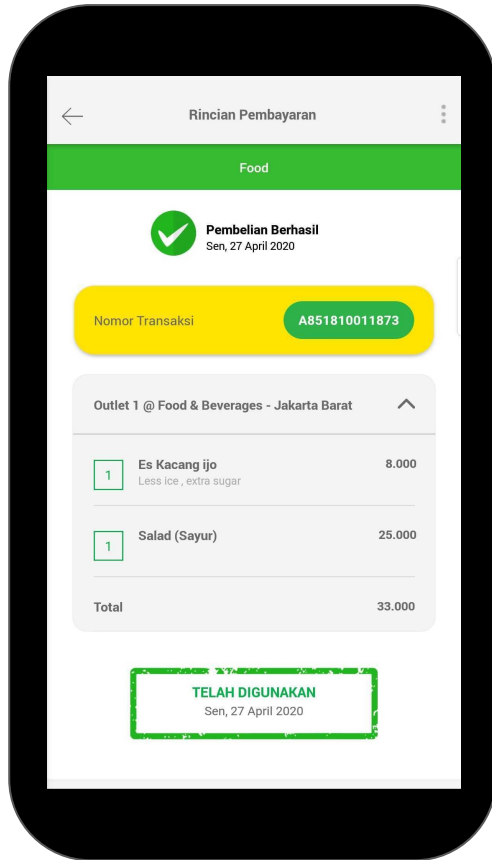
Rincian Pembayaran

Food

Pembelian Berhasil
Sen, 27 April 2020

Nomor Transaksi A851810011873

Outlet 1 @ Food & Beverages - Jakarta Barat

1 Es Kacang ijo 8.000
Less ice , extra sugar

1 Salad (Sayur) 25.000

Total 33.000

TELAH DIGUNAKAN
Sen, 27 April 2020